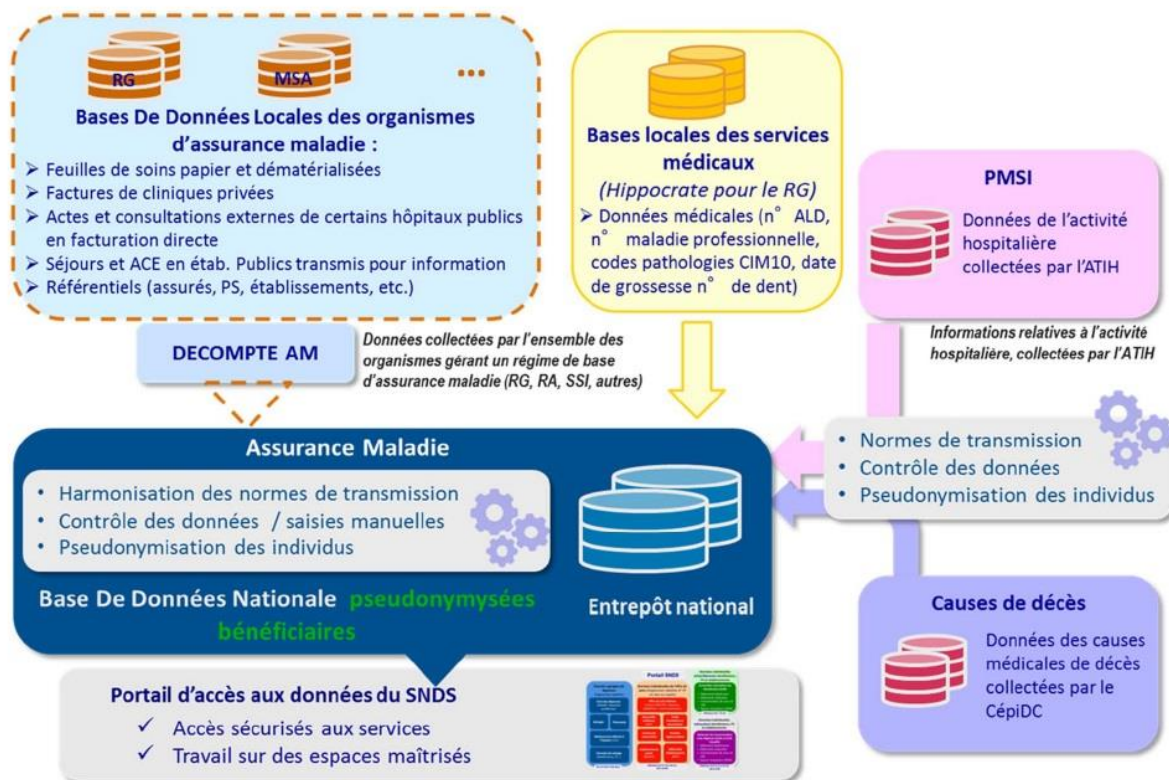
RG

MSA

...

Bases De Données Locales des organismes d'assurance maladie :

➢ Feuilles de soins papier et dématérialisées
➢ Factures de cliniques privées
➢ Actes et consultations externes de certains hôpitaux publics en facturation directe
➢ Séjours et ACE en étab. Publics transmis pour information
➢ Référentiels (assurés, PS, établissements, etc.)

Bases locales des services médicaux

(Hippocrate pour le RG)

➢ Données médicales (n° ALD, n° maladie professionnelle, codes pathologies CIM10, date de grossesse n° de dent)

PMSI

Données de l'activité hospitalière collectées par l'ATIH

DECOMPTE AM

Données collectées par l'ensemble des organismes gérant un régime de base d'assurance maladie (RG, RA, SSI, autres)

Informations relatives à l'activité hospitalière, collectées par l'ATIH

Assurance Maladie

• Harmonisation des normes de transmission
• Contrôle des données / saisies manuelles
• Pseudonymisation des individus

Base De Données Nationale pseudonymysées bénéficiaires

Entrepôt national

• Normes de transmission
• Contrôle des données
• Pseudonymisation des individus

Causes de décès

Données des causes médicales de décès collectées par le CépiDC

Portail d'accès aux données du SNDS

✓ Accès sécurisés aux services
✓ Travail sur des espaces maîtrisés

Portail SNDS